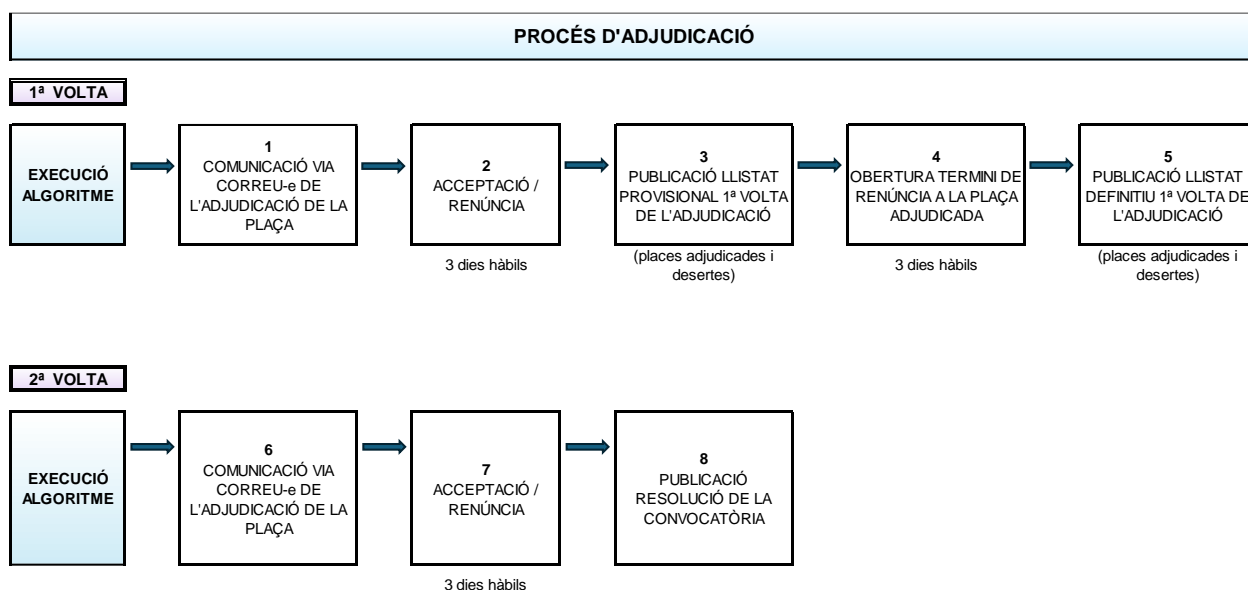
PROCÉS D'ADJUDICACIÓ

1ª VOLTA

EXECUCIÓ ALGORITME

1
COMUNICACIÓ VIA CORREU-e DE L'ADJUDICACIÓ DE LA PLAÇA

2
ACCEPTACIÓ / RENÚNCIA

3 dies hàbils

3
PUBLICACIÓ LLISTAT PROVISIONAL 1ª VOLTA DE L'ADJUDICACIÓ

(places adjudicades i desertes)

4
OBERTURA TERMINI DE RENÚNCIA A LA PLAÇA ADJUDICADA

3 dies hàbils

5
PUBLICACIÓ LLISTAT DEFINITIU 1ª VOLTA DE L'ADJUDICACIÓ

(places adjudicades i desertes)

2ª VOLTA

EXECUCIÓ ALGORITME

6
COMUNICACIÓ VIA CORREU-e DE L'ADJUDICACIÓ DE LA PLAÇA

7
ACCEPTACIÓ / RENÚNCIA

3 dies hàbils

8
PUBLICACIÓ RESOLUCIÓ DE LA CONVOCATÒRIA